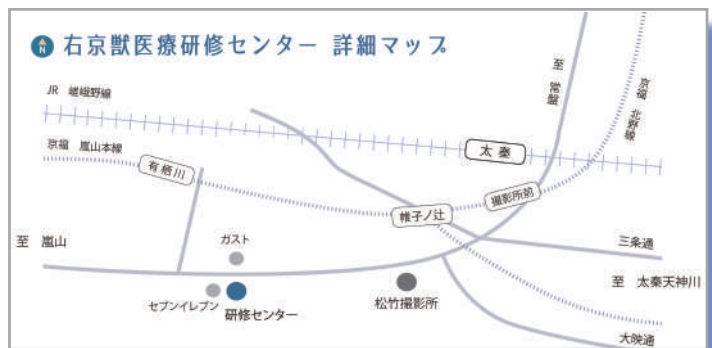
右京獣医療研修センター 詳細マップ

JR 嵯峨野線

京福 嵐山本線

有栖川

太秦

撮影所前

帷子ノ辻

至 常盤

京福 北野線

至 嵐山

ガスト

三条通

セブンイレブン

研修センター

松竹撮影所

至 太秦天神川

大映通